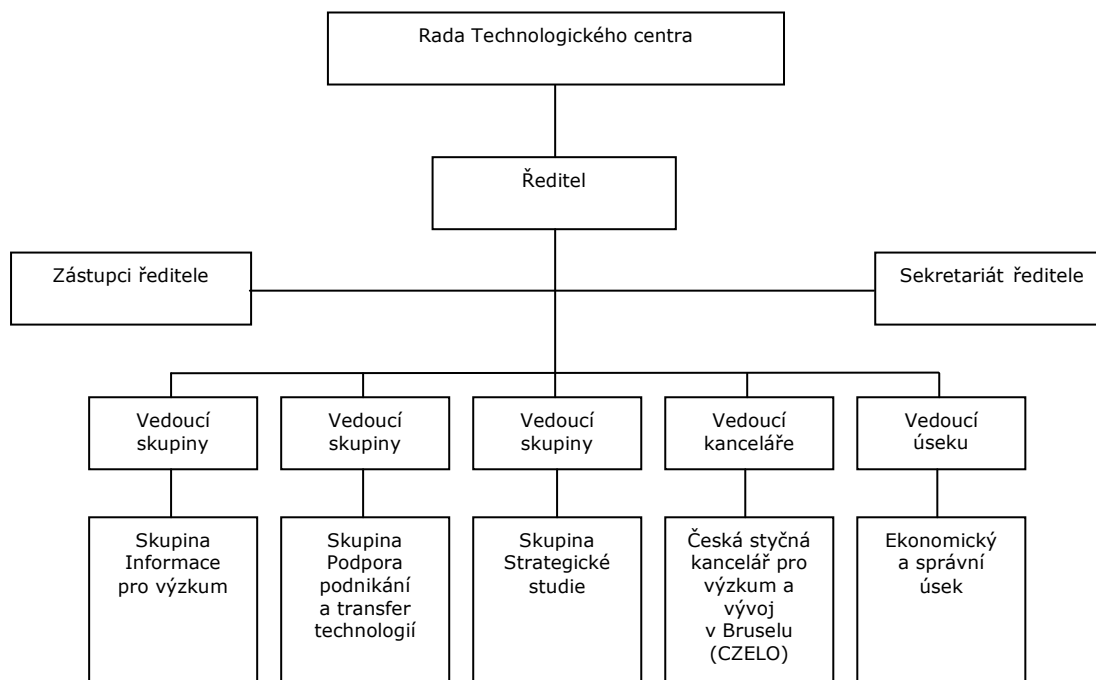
Rada Technologického centra

Ředitel

Zástupci ředitele

Sekretariát ředitele

Vedoucí skupiny

Vedoucí skupiny

Vedoucí skupiny

Vedoucí kanceláře

Vedoucí úseku

Skupina Informace pro výzkum

Skupina Podpora podnikání a transfer technologií

Skupina Strategické studie

Česká styčná kancelář pro výzkum a vývoj v Bruselu (CZELO)

Ekonomický a správní úsek